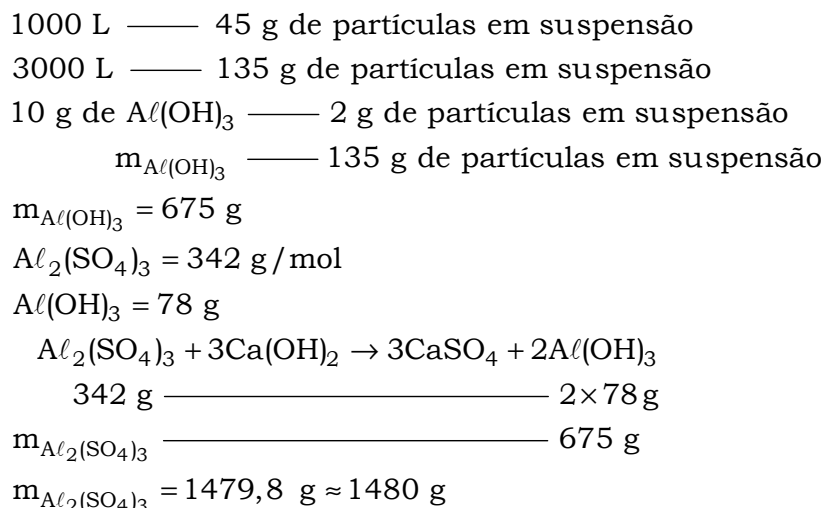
1000 L —— 45 g de partículas em suspensão
3000 L —— 135 g de partículas em suspensão
10 g de $A\ell(OH)_3$ —— 2 g de partículas em suspensão
$m_{A\ell(OH)_3}$ —— 135 g de partículas em suspensão
$m_{A\ell(OH)_3} = 675$ g
$A\ell_2(SO_4)_3 = 342$ g/mol
$A\ell(OH)_3 = 78$ g
$A\ell_2(SO_4)_3 + 3Ca(OH)_2 \rightarrow 3CaSO_4 + 2A\ell(OH)_3$
342 g —— $2\times78$ g
$m_{A\ell_2(SO_4)_3}$ —— 675 g
$m_{A\ell_2(SO_4)_3} = 1479{,}8\ g \approx 1480\ g$